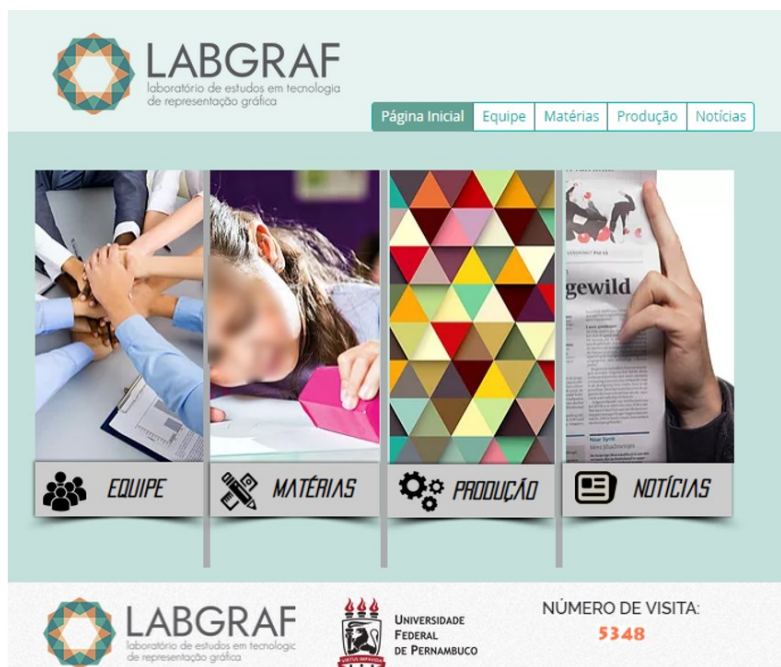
LABGRAF
laboratório de estudos em tecnologia de representação gráfica

Página Inicial | Equipe | Matérias | Produção | Notícias

gewild

EQUIPE
MATÉRIAS
PRODUÇÃO
NOTÍCIAS

LABGRAF
laboratório de estudos em tecnologic de representação gráfica

UNIVERSIDADE FEDERAL DE PERNAMBUCO

NÚMERO DE VISITA:
5348